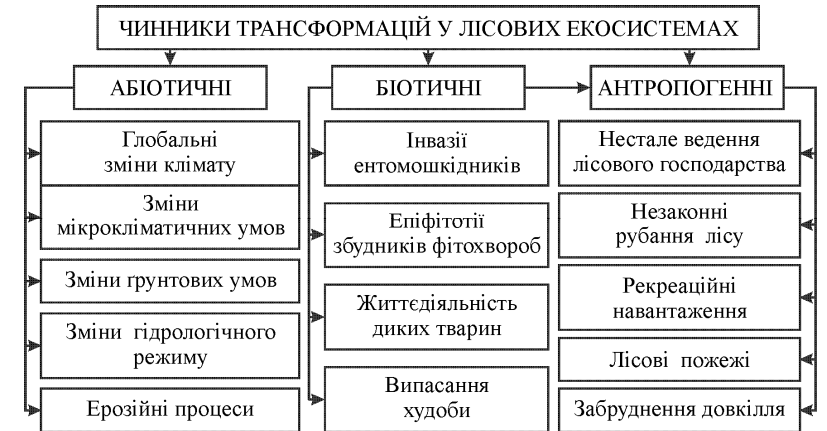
ЧИННИКИ ТРАНСФОРМАЦІЙ У ЛІСОВИХ ЕКОСИСТЕМАХ

АБІОТИЧНІ

Глобальні зміни клімату

Зміни мікрокліматичних умов

Зміни грунтових умов

Зміни гідрологічного режиму

Ерозійні процеси

БІОТИЧНІ

Інвазії ентомошкідників

Епіфітотії збудників фітохвороб

Життєдіяльність диких тварин

Випасання худоби

АНТРОПОГЕННІ

Нестале ведення лісового господарства

Незаконні рубання лісу

Рекреаційні навантаження

Лісові пожежі

Забруднення довкілля